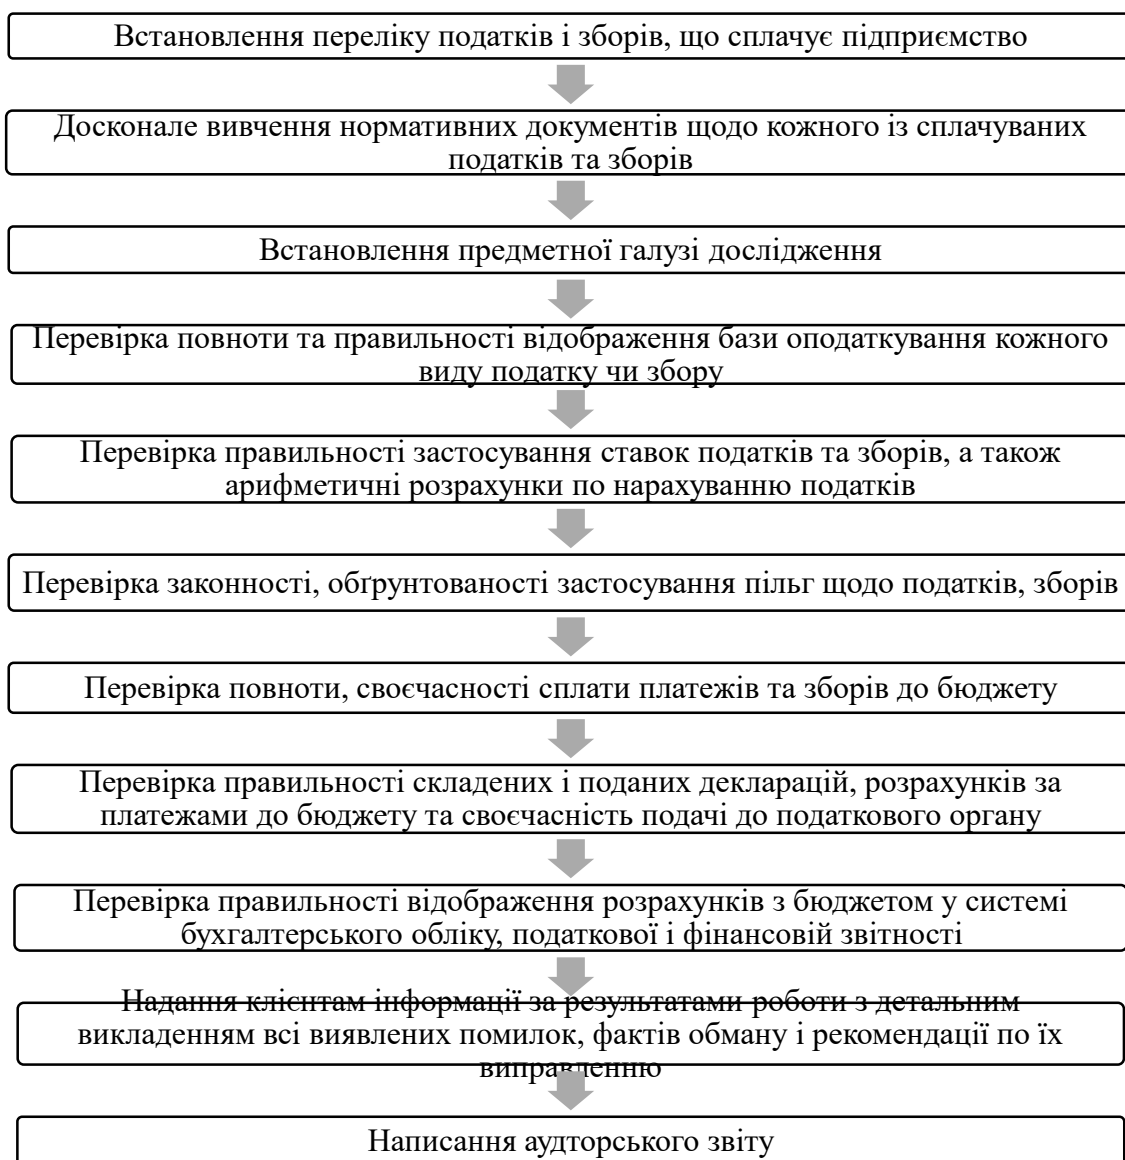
Встановлення переліку податків і зборів, що сплачує підприємство

Досконале вивчення нормативних документів щодо кожного із сплачуваних податків та зборів

Встановлення предметної галузі дослідження

Перевірка повноти та правильності відображення бази оподаткування кожного виду податку чи збору

Перевірка правильності застосування ставок податків та зборів, а також арифметичні розрахунки по нарахуванню податків

Перевірка законності, обґрунтованості застосування пільг щодо податків, зборів

Перевірка повноти, своєчасності сплати платежів та зборів до бюджету

Перевірка правильності складених і поданих декларацій, розрахунків за платежами до бюджету та своєчасність подачі до податкового органу

Перевірка правильності відображення розрахунків з бюджетом у системі бухгалтерського обліку, податкової і фінансовій звітності

Надання клієнтам інформації за результатами роботи з детальним викладенням всі виявлених помилок, фактів обману і рекомендації по їх виправленню

Написання аудторського звіту